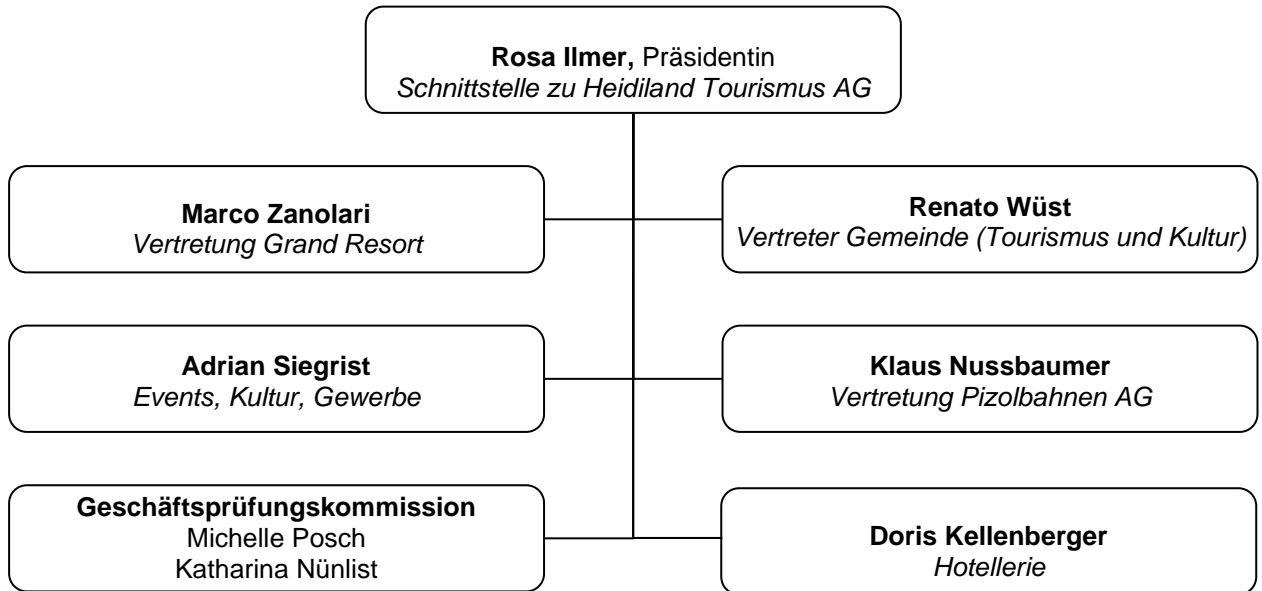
**Rosa Ilmer,** Präsidentin
*Schnittstelle zu Heidiland Tourismus AG*

**Marco Zanolari**
*Vertretung Grand Resort*

**Renato Wüst**
*Vertreter Gemeinde (Tourismus und Kultur)*

**Adrian Siegrist**
*Events, Kultur, Gewerbe*

**Klaus Nussbaumer**
*Vertretung Pizolbahnen AG*

**Geschäftsprüfungskommission**
Michelle Posch
Katharina Nünlist

**Doris Kellenberger**
*Hotellerie*